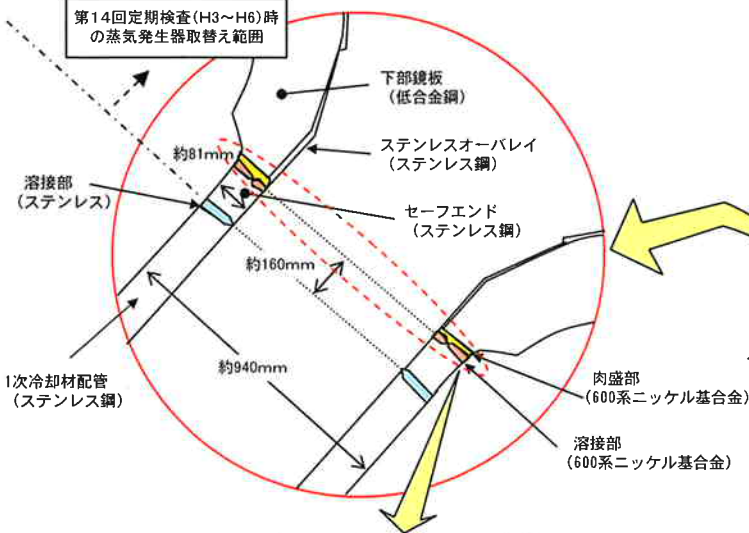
第14回定期検査(H3～H6)時の蒸気発生器取替え範囲

下部鏡板
(低合金鋼)

約81mm

ステンレスオーバレイ
(ステンレス鋼)

溶接部
(ステンレス)

セーフエンド
(ステンレス鋼)

約160mm

約940mm

1次冷却材配管
(ステンレス鋼)

肉盛部
(600系ニッケル基合金)

溶接部
(600系ニッケル基合金)